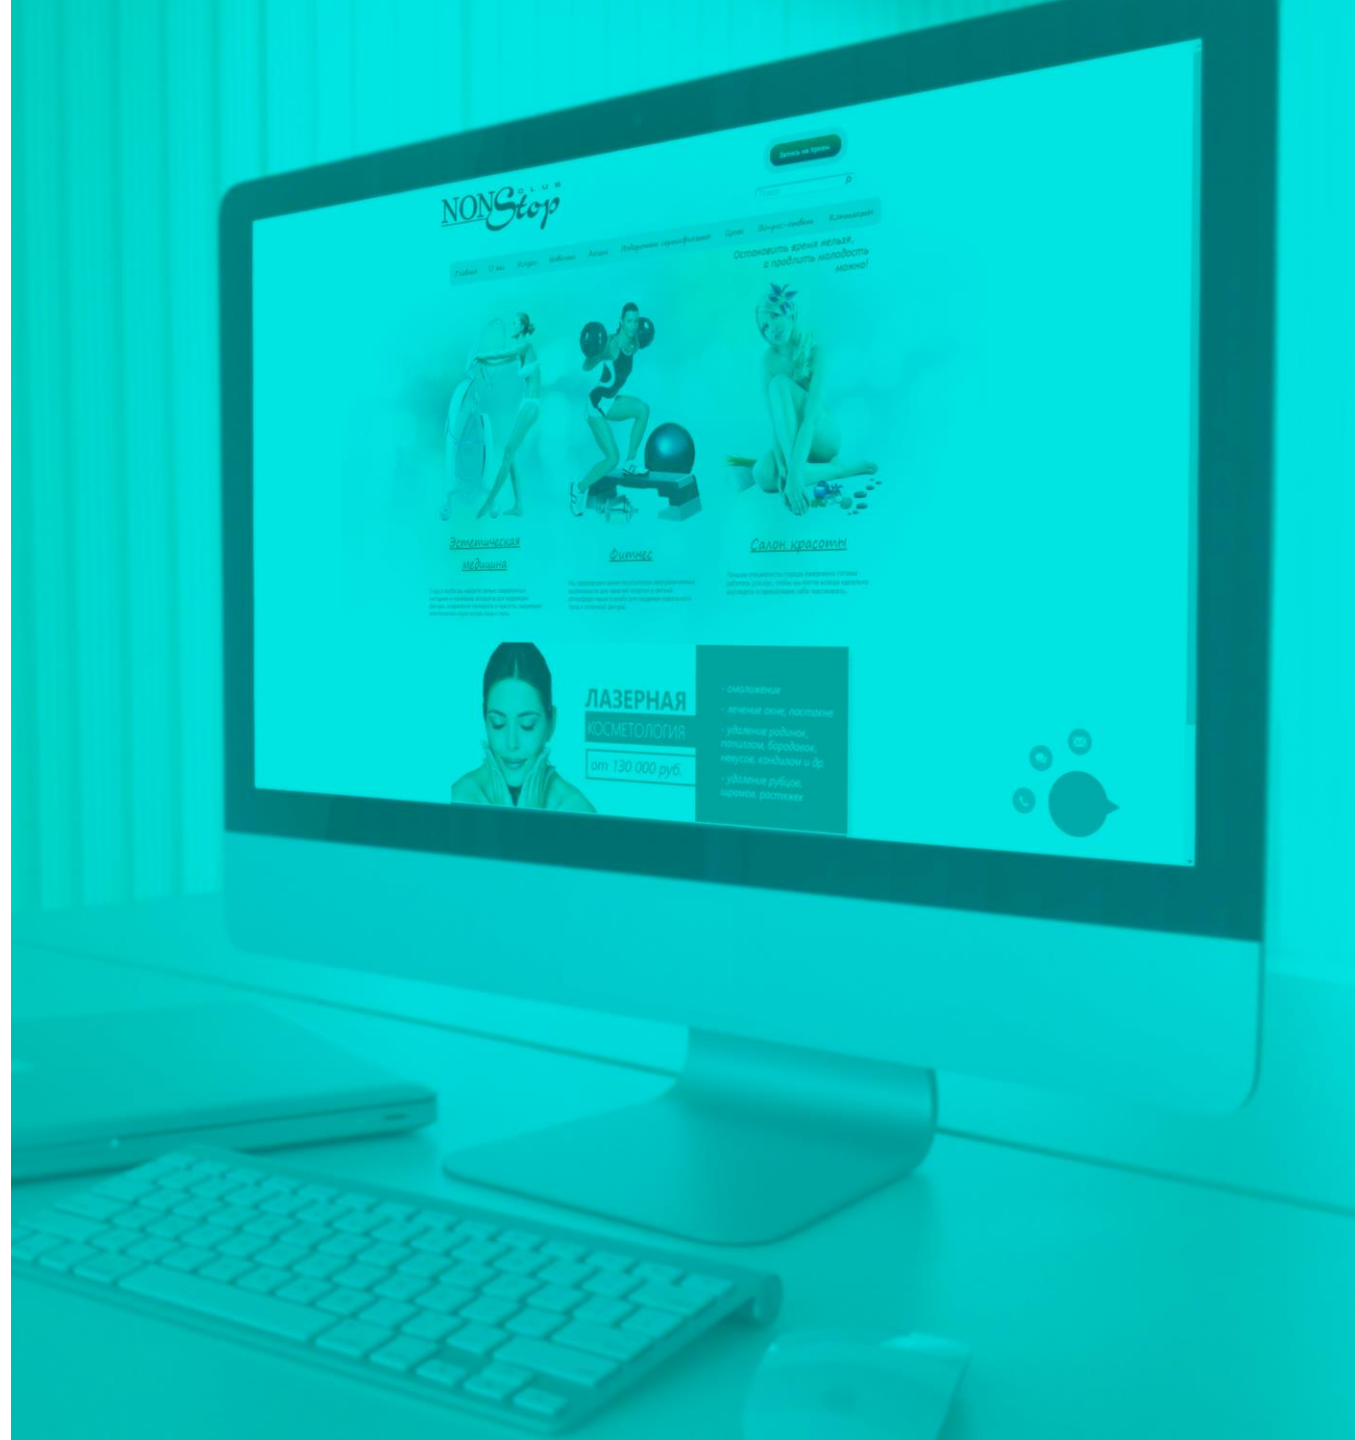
Записаться на прием

NON Stop CLUB

Главная О нас Услуги Новости Акции Подарочные сертификаты Цены Вопрос-ответ Контакты

Остановить время нельзя, а продлить молодость можно!

Эстетическая медицина

Фитнес

Салон красоты

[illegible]

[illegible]

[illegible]

ЛАЗЕРНАЯ КОСМЕТОЛОГИЯ

от 130 000 руб.

- омоложение
- лечение акне, постакне
- удаление родинок, папиллом, бородавок, невусов, кондилом и др.
- удаление рубцов, шрамов, растяжек